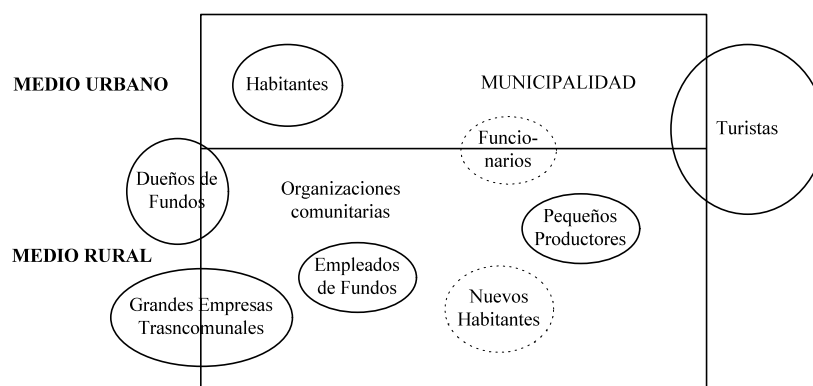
MEDIO URBANO

Habitantes

MUNICIPALIDAD

Turistas

Funcionarios

Dueños de Fundos

Organizaciones comunitarias

Pequeños Productores

MEDIO RURAL

Empleados de Fundos

Grandes Empresas Trasncomunales

Nuevos Habitantes